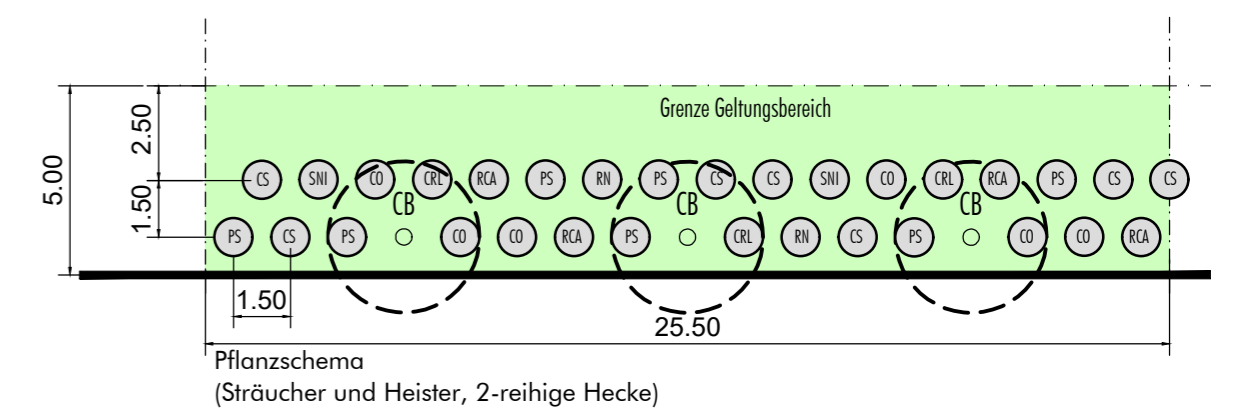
Grenze Geltungsbereich

5.00
2.50
1.50

CS SNI CO CRL RCA PS RN PS CS CS SNI CO CRL RCA PS CS CS

CB CB CB

PS CS PS CO CO RCA PS CRL RN CS PS CO CO RCA

1.50
25.50

Pflanzschema
(Sträucher und Heister, 2-reihige Hecke)